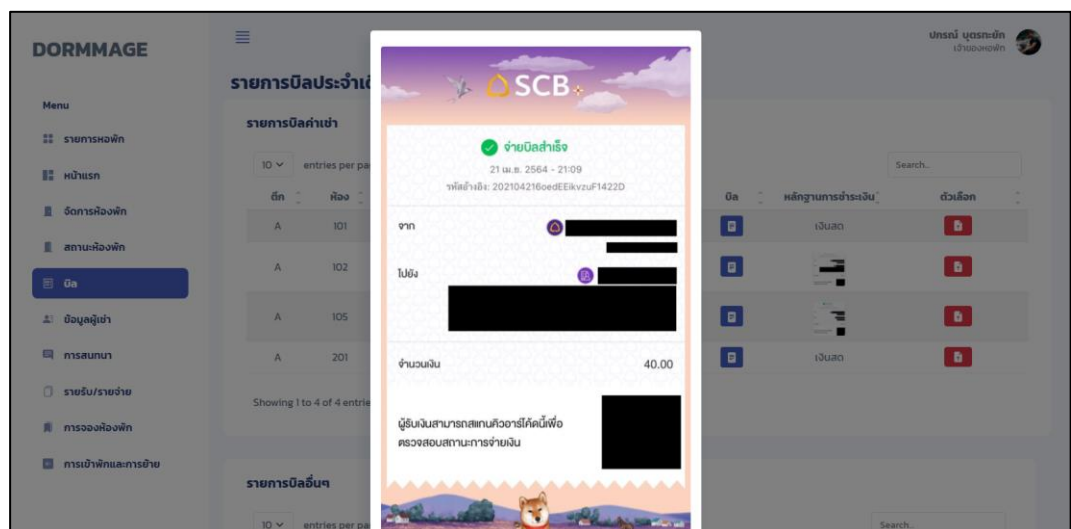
DORMMAGE

Menu

รายการหอพัก

หน้าแรก

จัดการห้องพัก

สถานะห้องพัก

บิล

ข้อมูลผู้เช่า

การสนทนา

รายรับ/รายจ่าย

การจองห้องพัก

การเข้าพักและการย้าย

ปกรณ์ บุตรทะนัก
เจ้าของหอพัก

รายการบิลประจำเดื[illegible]

รายการบิลค่าเช่า

10 entries per pa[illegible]

Search..

| ตึก | ห้อง | บิล | หลักฐานการชำระเงิน | ตัวเลือก |
|---|---|---|---|---|
| A | 101 | | เงินสด | |
| A | 102 | | | |
| A | 105 | | | |
| A | 201 | | เงินสด | |

Showing 1 to 4 of 4 entrie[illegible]

รายการบิลอื่นๆ

10 entries per pa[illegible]

Search..

SCB

จ่ายบิลสำเร็จ

21 เม.ย. 2564 - 21:09

รหัสอ้างอิง: 202104216oedEEikvzuF1422D

จาก

ไปยัง

จำนวนเงิน 40.00

ผู้รับเงินสามารถสแกนคิวอาร์โค้ดนี้เพื่อตรวจสอบสถานะการจ่ายเงิน